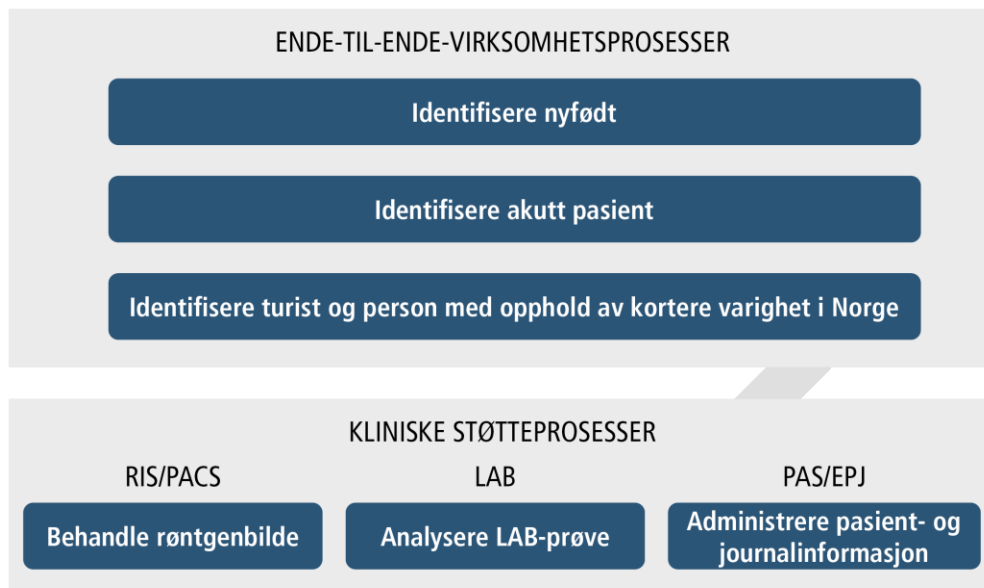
ENDE-TIL-ENDE-VIRKSOMHETSPROSESSER

Identifisere nyfødt

Identifisere akutt pasient

Identifisere turist og person med opphold av kortere varighet i Norge

KLINISKE STØTTEPROSESSER

RIS/PACS

LAB

PAS/EPJ

Behandle røntgenbilde

Analysere LAB-prøve

Administrere pasient- og journalinformasjon